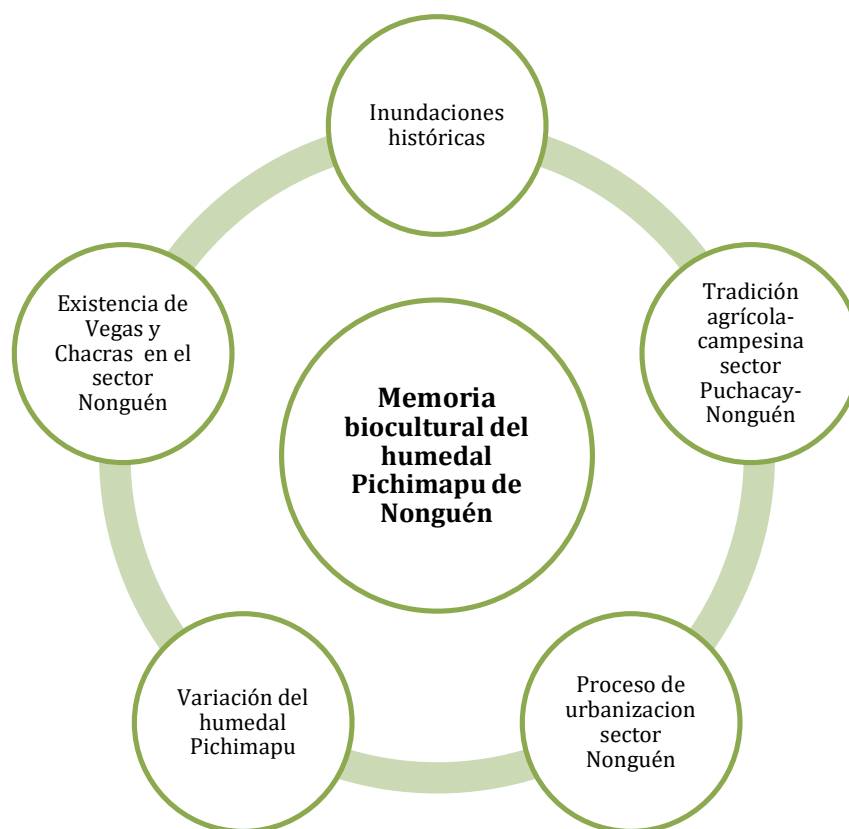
Memoria biocultural del humedal Pichimapu de Nonguén

Inundaciones históricas

Tradición agrícola-campesina sector Puchacay-Nonguén

Proceso de urbanizacion sector Nonguén

Variación del humedal Pichimapu

Existencia de Vegas y Chacras en el sector Nonguén